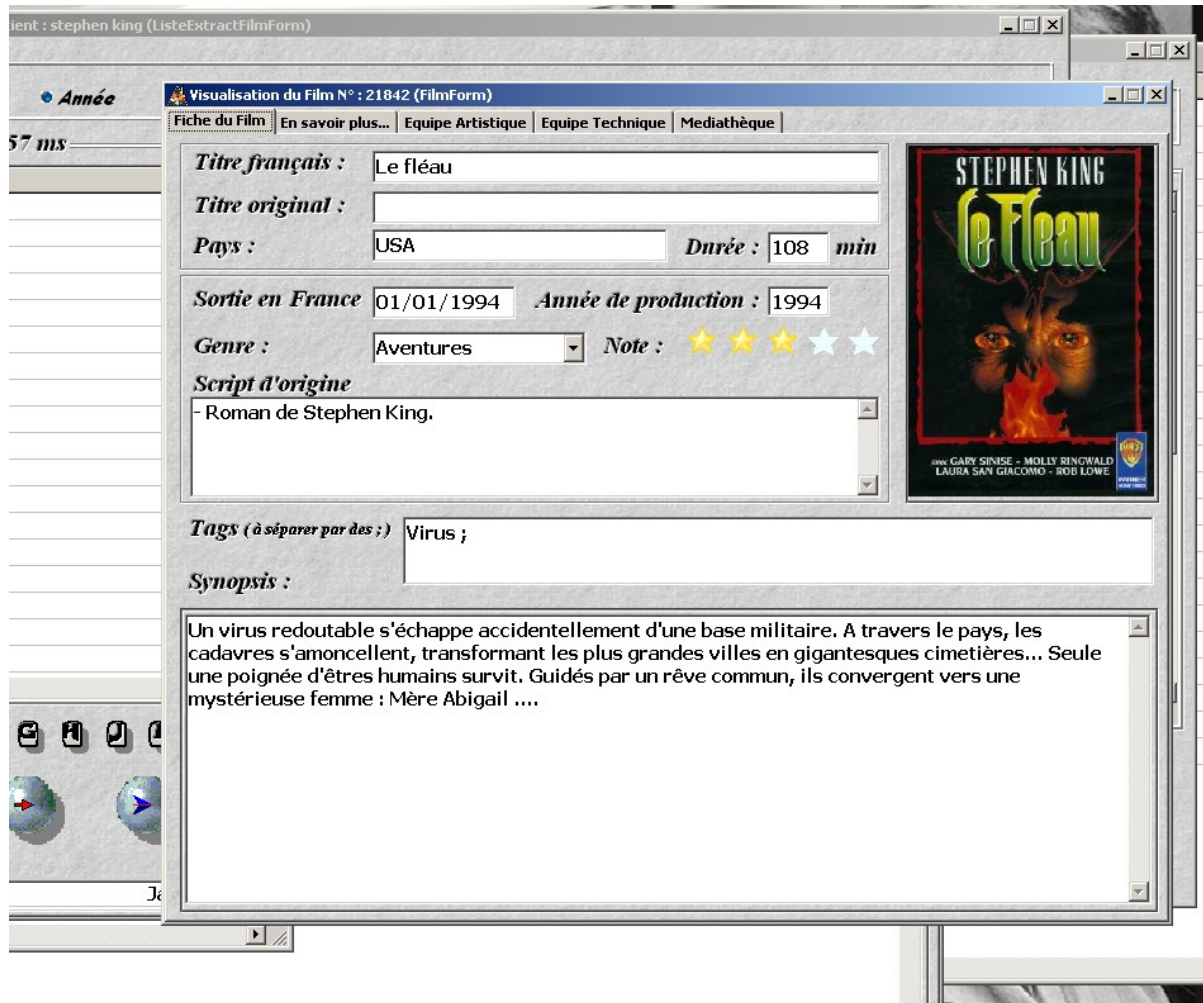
ient : stephen king (ListeExtractFilmForm)

Année

57 ms

Visualisation du Film N° : 21842 (FilmForm)

Fiche du Film | En savoir plus... | Equipe Artistique | Equipe Technique | Mediathèque

Titre français : Le fléau

Titre original :

Pays : USA

Durée : 108 min

Sortie en France 01/01/1994

Année de production : 1994

Genre : Aventures

Note :

Script d'origine

- Roman de Stephen King.

STEPHEN KING

Le Fléau

avec GARY SINISE - MOLLY RINGWALD LAURA SAN GIACOMO - ROB LOWE

Tags ( à séparer par des ; ) Virus ;

Synopsis :

Un virus redoutable s'échappe accidentellement d'une base militaire. A travers le pays, les cadavres s'amoncellent, transformant les plus grandes villes en gigantesques cimetières... Seule une poignée d'êtres humains survit. Guidés par un rêve commun, ils convergent vers une mystérieuse femme : Mère Abigail ....

Ja